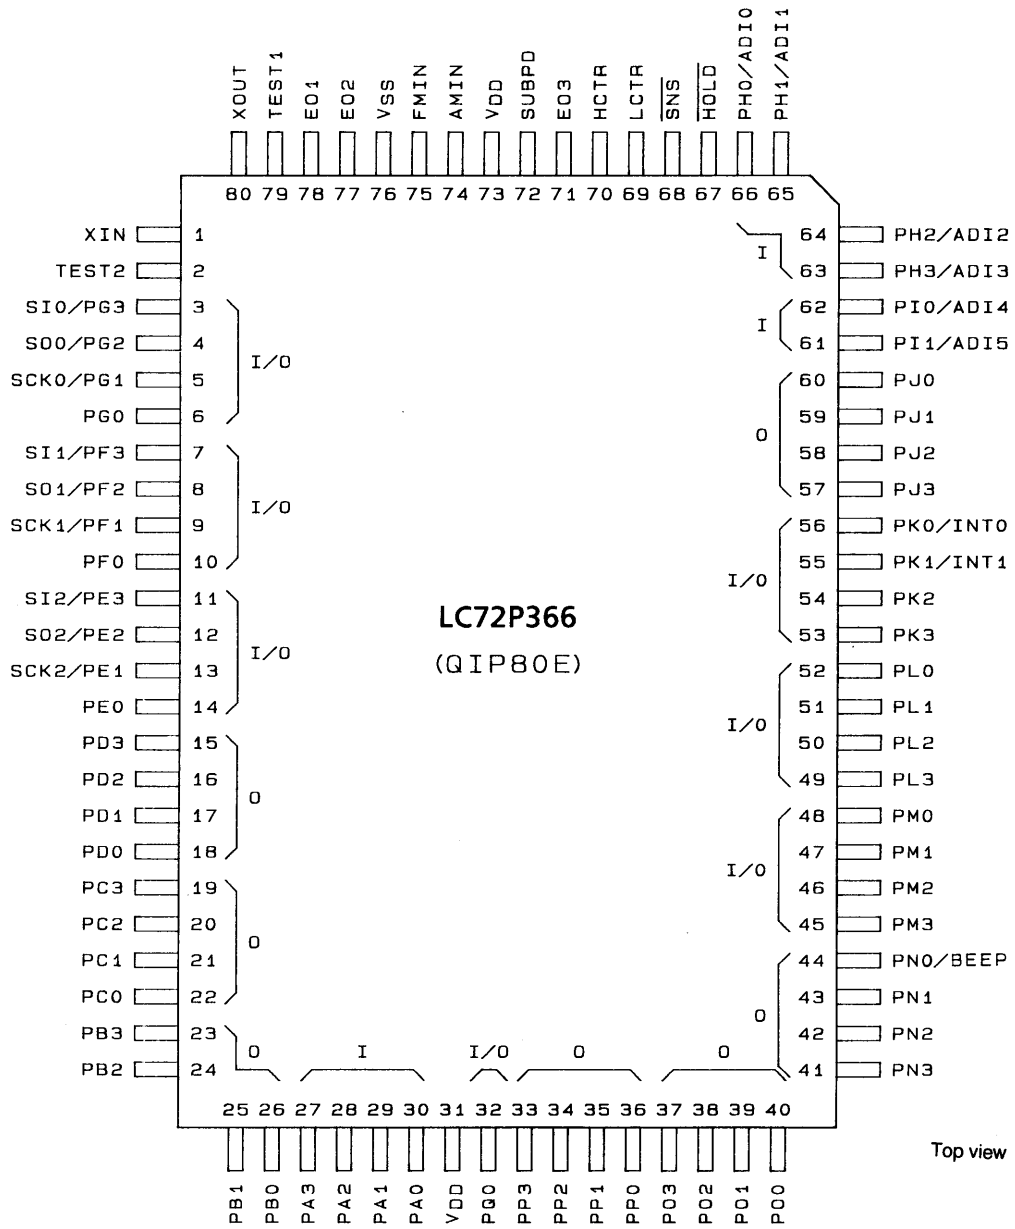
XOUT TEST1 EO1 EO2 Vss FMIN AMIN VDD SUBPD EO3 HCTR LCTR $\overline{SNS}$ $\overline{HOLD}$ PH0/ADI0 PH1/ADI1

80 79 78 77 76 75 74 73 72 71 70 69 68 67 66 65

XIN 1
TEST2 2
SI0/PG3 3
SO0/PG2 4
SCK0/PG1 5
PG0 6
I/O
SI1/PF3 7
SO1/PF2 8
SCK1/PF1 9
PF0 10
I/O
SI2/PE3 11
SO2/PE2 12
SCK2/PE1 13
PE0 14
I/O
PD3 15
PD2 16
PD1 17
PD0 18
O
PC3 19
PC2 20
PC1 21
PC0 22
O
PB3 23
PB2 24
O

64 PH2/ADI2
63 PH3/ADI3
I
62 PI0/ADI4
61 PI1/ADI5
I
60 PJ0
59 PJ1
58 PJ2
57 PJ3
O
56 PK0/INT0
55 PK1/INT1
54 PK2
53 PK3
I/O
52 PL0
51 PL1
50 PL2
49 PL3
I/O
48 PM0
47 PM1
46 PM2
45 PM3
I/O
44 PN0/BEEP
43 PN1
42 PN2
41 PN3
O

LC72P366
(QIP80E)

I I/O O O

25 26 27 28 29 30 31 32 33 34 35 36 37 38 39 40

PB1 PB0 PA3 PA2 PA1 PA0 VDD PQ0 PP3 PP2 PP1 PP0 PO3 PO2 PO1 PO0

Top view